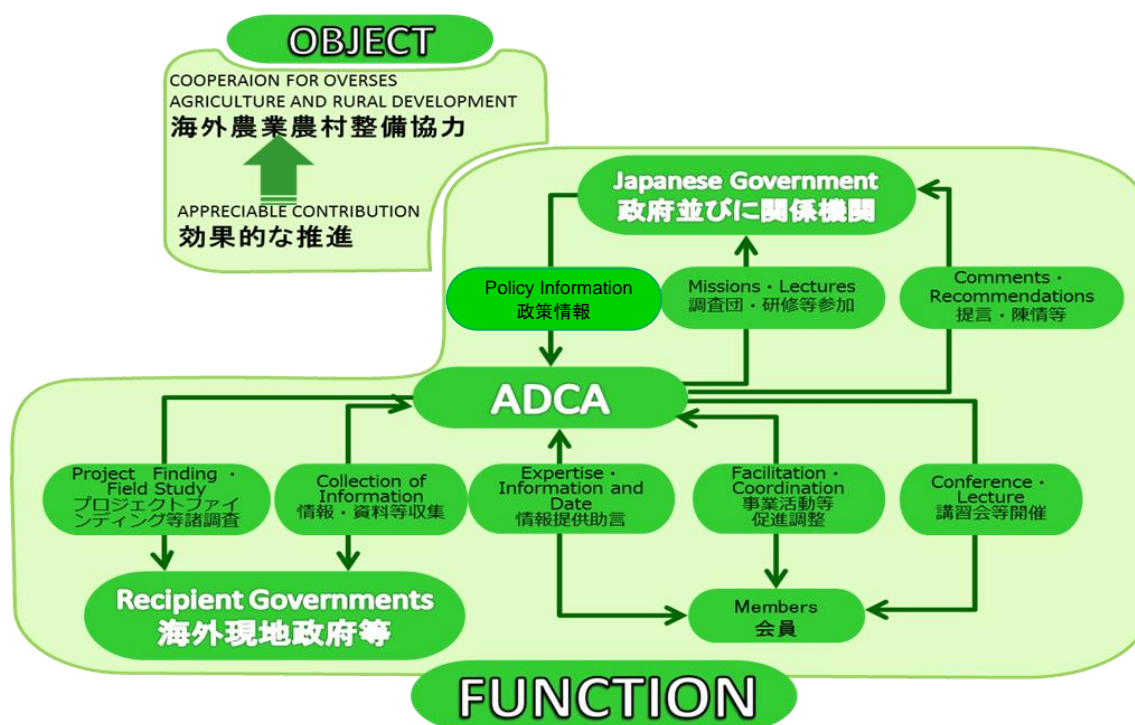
OBJECT

COOPERAION FOR OVERSES AGRICULTURE AND RURAL DEVELOPMENT
海外農業農村整備協力

APPRECIABLE CONTRIBUTION
効果的な推進

Japanese Government
政府並びに関係機関

Policy Information
政策情報

Missions・Lectures
調査団・研修等参加

Comments・Recommendations
提言・陳情等

ADCA

Project Finding・Field Study
プロジェクトファインディング等諸調査

Collection of Information
情報・資料等収集

Expertise・Information and Date
情報提供助言

Facilitation・Coordination
事業活動等促進調整

Conference・Lecture
講習会等開催

Recipient Governments
海外現地政府等

Members
会員

FUNCTION